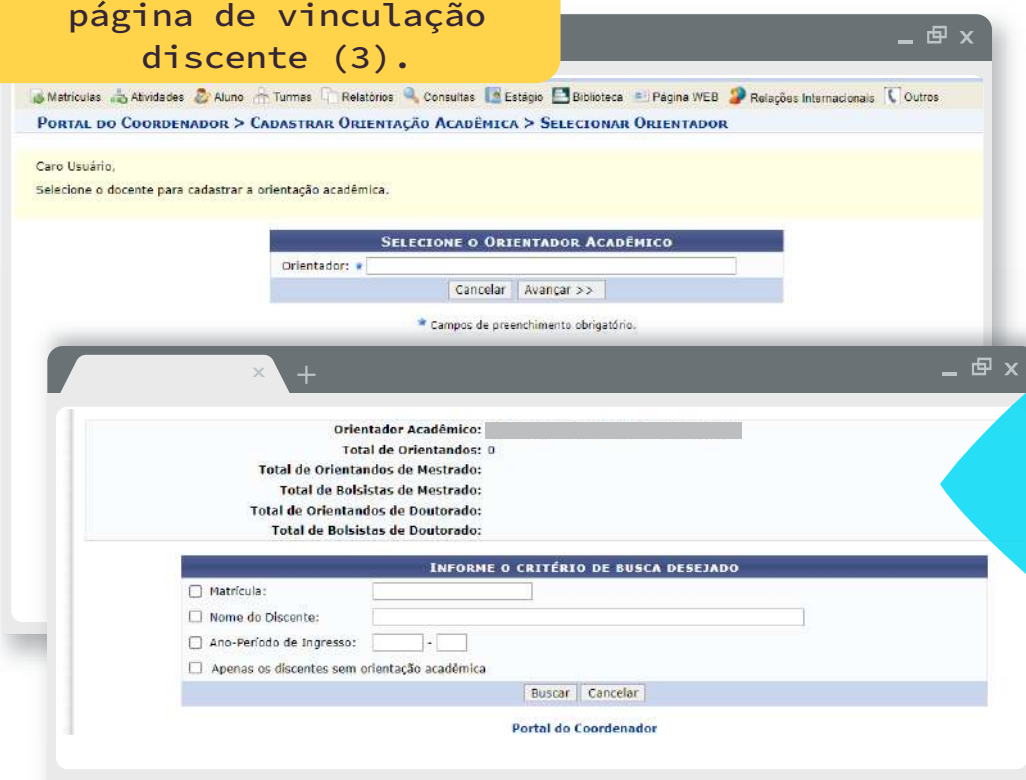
página de vinculação discente (3).

Matrículas Atividades Aluno Turmas Relatórios Consultas Estágio Biblioteca Página WEB Relações Internacionais Outros

PORTAL DO COORDENADOR > CADASTRAR ORIENTAÇÃO ACADÊMICA > SELECIONAR ORIENTADOR

Caro Usuário,

Selecione o docente para cadastrar a orientação acadêmica.

SELECIONE O ORIENTADOR ACADÊMICO

Orientador: *

Cancelar | Avançar >>

* Campos de preenchimento obrigatório.

Orientador Acadêmico:
Total de Orientandos: 0
Total de Orientandos de Mestrado:
Total de Bolsistas de Mestrado:
Total de Orientandos de Doutorado:
Total de Bolsistas de Doutorado:

INFORME O CRITÉRIO DE BUSCA DESEJADO

Matrícula:
Nome do Discente:
Ano-Período de Ingresso: -
Apenas os discentes sem orientação acadêmica

Buscar | Cancelar

Portal do Coordenador